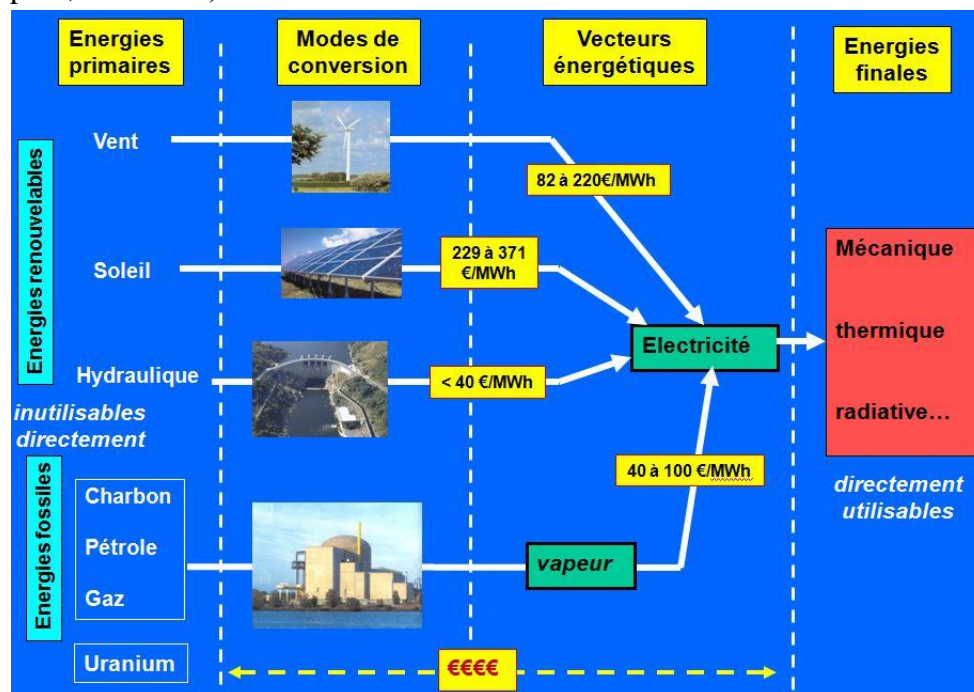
Energies primaires

Modes de conversion

Vecteurs énergétiques

Energies finales

Energies renouvelables

Vent

Soleil

Hydraulique

inutilisables directement

82 à 220€/MWh

229 à 371 €/MWh

< 40 €/MWh

Electricité

Mécanique

thermique

radiative…

directement utilisables

40 à 100 €/MWh

Energies fossiles

Charbon

Pétrole

Gaz

vapeur

Uranium

€€€€